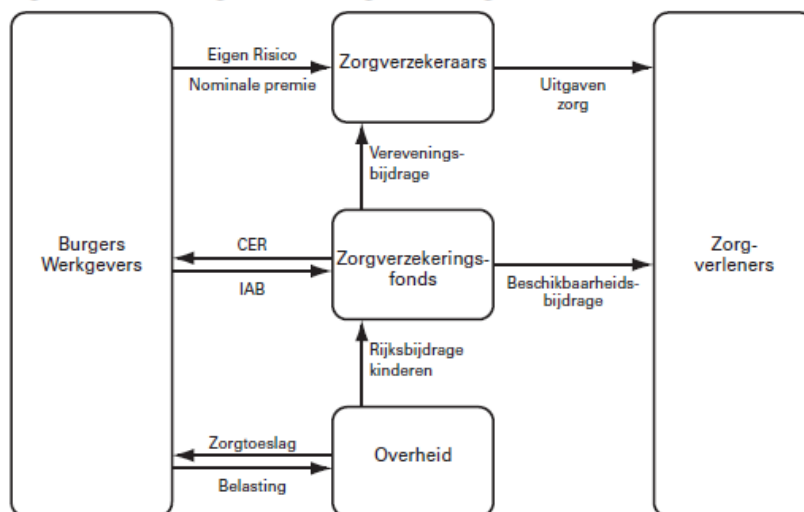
Burgers
Werkgevers

Eigen Risico

Nominale premie

Zorgverzekeraars

Uitgaven zorg

Zorgverleners

Verevenings-bijdrage

CER

IAB

Zorgverzekeringsfonds

Beschikbaarheids-bijdrage

Rijksbijdrage kinderen

Zorgtoeslag

Belasting

Overheid